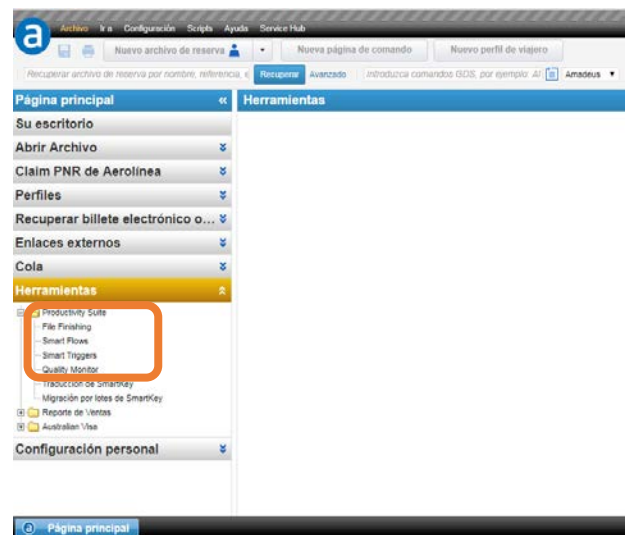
a Archivo Ir a Configuración Scripts Ayuda Service Hub

Nuevo archivo de reserva Nueva página de comando Nuevo perfil de viajero

Recuperar archivo de reserva por nombre, referencia, e Recuperar Avanzado Introduzca comandos GDS, por ejemplo: AI Amadeus

Página principal «

Herramientas

Su escritorio

Abrir Archivo

Claim PNR de Aerolínea

Perfiles

Recuperar billete electrónico o...

Enlaces externos

Cola

Herramientas

Productivity Suite
File Finishing
Smart Flows
Smart Triggers
Quality Monitor
Traducción de SmartKey
Migración por lotes de SmartKey
Reporte de Ventas
Australian Visa

Configuración personal

Página principal